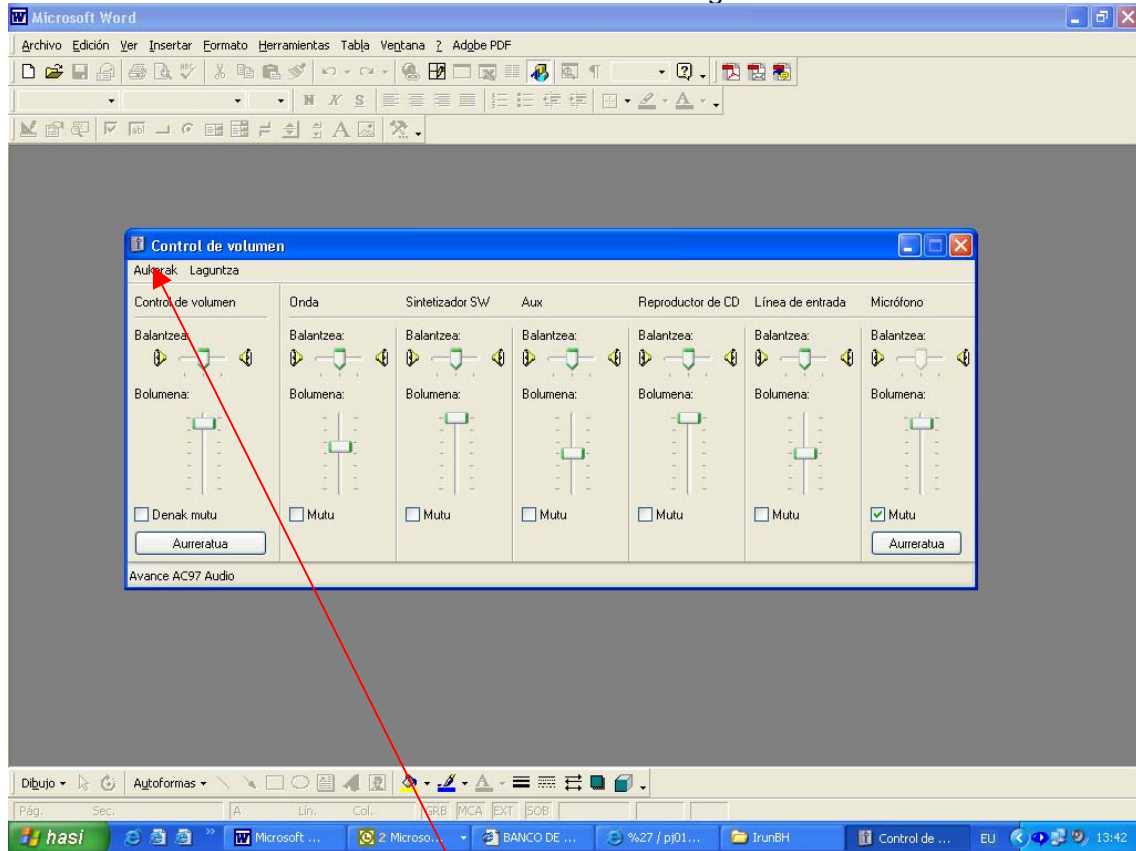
Microsoft Word

Archivo Edición Ver Insertar Formato Herramientas Tabla Ventana ? Adobe PDF

Control de volumen

Aukerak Laguntza

| Control de volumen | Onda | Sintetizador SW | Aux | Reproductor de CD | Línea de entrada | Micrófono |
|---|---|---|---|---|---|---|
| Balantzea: | Balantzea: | Balantzea: | Balantzea: | Balantzea: | Balantzea: | Balantzea: |
| Bolumena: | Bolumena: | Bolumena: | Bolumena: | Bolumena: | Bolumena: | Bolumena: |
| Denak mutu | Mutu | Mutu | Mutu | Mutu | Mutu | Mutu |
| Aurreratua | | | | | | Aurreratua |

Avance AC97 Audio

Dibujo Autoformas

Pág. Sec. A Lín. Col. GRB MCA EXT SOB

hasi Microsoft ... 2 Microso... BANCO DE ... %27 / pj01... IrunBH Control de ... EU 13:42